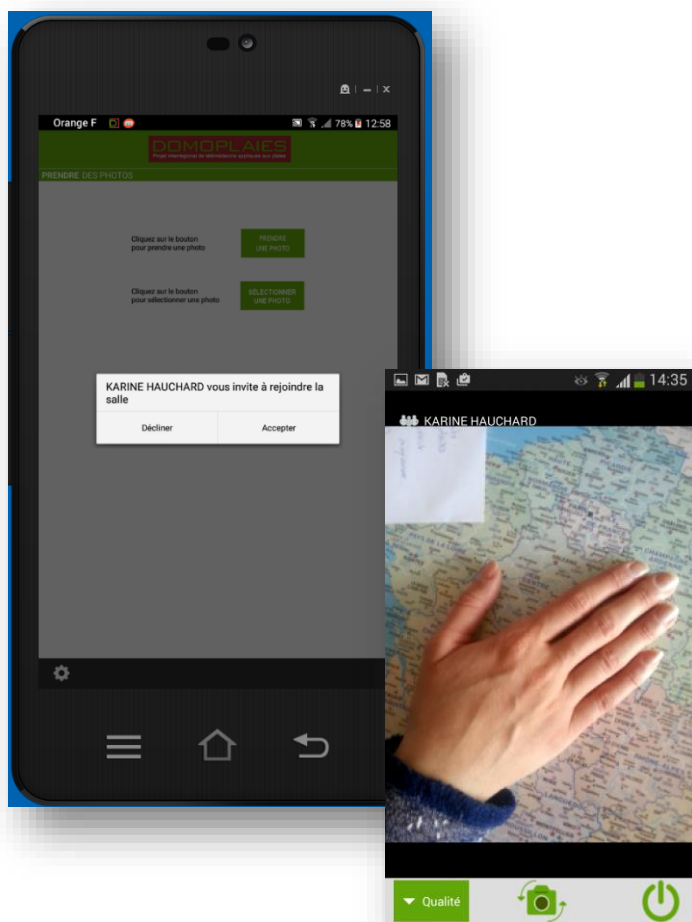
Orange F 78% 12:58

DOMOPLAIES
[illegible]

PRENDRE DES PHOTOS

Cliquez sur le bouton pour prendre une photo

PRENDRE UNE PHOTO

Cliquez sur le bouton pour sélectionner une photo

SÉLECTIONNER UNE PHOTO

KARINE HAUCHARD vous invite à rejoindre la salle

Décliner

Accepter

14:35

KARINE HAUCHARD

Qualité